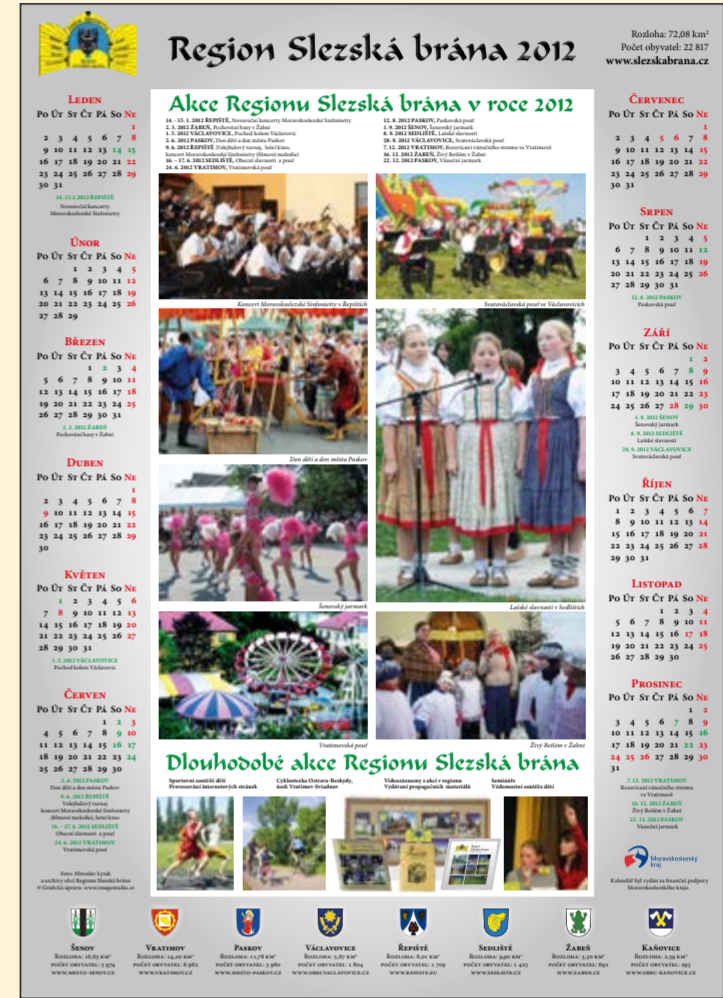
Region Slezská brána 2012

Rozloha: 72,08 km²
Počet obyvatel: 22 817
www.slezskabrana.cz

Leden
Po Út St Čt Pá So Ne
1
2 3 4 5 6 7 8
9 10 11 12 13 14 15
16 17 18 19 20 21 22
23 24 25 26 27 28 29
30 31

14.-15.1.2012 ŘEPIŠTĚ
Novoroční koncerty Moravskoslezské Sinfonietty

Únor
Po Út St Čt Pá So Ne
1 2 3 4 5
6 7 8 9 10 11 12
13 14 15 16 17 18 19
20 21 22 23 24 25 26
27 28 29

Březen
Po Út St Čt Pá So Ne
1 2 3 4
5 6 7 8 9 10 11
12 13 14 15 16 17 18
19 20 21 22 23 24 25
26 27 28 29 30 31

2. 3. 2012 ŽABEŇ
Pochování basy v Žabni

Duben
Po Út St Čt Pá So Ne
1
2 3 4 5 6 7 8
9 10 11 12 13 14 15
16 17 18 19 20 21 22
23 24 25 26 27 28 29
30

Květen
Po Út St Čt Pá So Ne
1 2 3 4 5 6
7 8 9 10 11 12 13
14 15 16 17 18 19 20
21 22 23 24 25 26 27
28 29 30 31

1. 5. 2012 VÁCLAVOVICE
Pochod kolem Václavovic

Červen
Po Út St Čt Pá So Ne
1 2 3
4 5 6 7 8 9 10
11 12 13 14 15 16 17
18 19 20 21 22 23 24
25 26 27 28 29 30

2. 6. 2012 PASKOV
Den dětí a den města Paskov
9. 6. 2012 ŘEPIŠTĚ
Volejbalový turnaj
Koncert Moravskoslezské Sinfonietty (filmové melodie), letní kino
16. - 17. 6. 2012 SEDLIŠTĚ
Obecní slavnosti a pouť
24. 6. 2012 VRATIMOV
Vratimovská pouť

Foto: Miroslav Lysek
a archivy obcí Regionu Slezská brána
© Grafická úprava: www.imagestudio.cz

Akce Regionu Slezská brána v roce 2012

14. - 15. 1. 2012 ŘEPIŠTĚ, Novoroční koncerty Moravskoslezské Sinfonietty
2. 3. 2012 ŽABEŇ, Pochování basy v Žabni
1. 5. 2012 VÁCLAVOVICE, Pochod kolem Václavovic
2. 6. 2012 PASKOV, Den dětí a den města Paskov
9. 6. 2012 ŘEPIŠTĚ, Volejbalový turnaj, letní kino, koncert Moravskoslezské Sinfonietty (filmové melodie)
16. - 17. 6. 2012 SEDLIŠTĚ, Obecní slavnosti a pouť
24. 6. 2012 VRATIMOV, Vratimovská pouť
12. 8. 2012 PASKOV, Paskovská pouť
1. 9. 2012 ŠENOV, Šenovský jarmark
8. 9. 2012 SEDLIŠTĚ, Laštské slavnosti
28. 9. 2012 VÁCLAVOVICE, Svatováclavská pouť
7. 12. 2012 VRATIMOV, Rozsvícení vánočního stromu ve Vratimově
16. 12. 2012 ŽABEŇ, Živý Betlém v Žabni
22. 12. 2012 PASKOV, Vánoční jarmark

Koncert Moravskoslezské Sinfonietty v Řepištích
Svatováclavská pouť ve Václavovicích
Den dětí a den města Paskov
Šenovský jarmark
Laštské slavnosti v Sedlištích
Vratimovská pouť
Živý Betlém v Žabni

Dlouhodobé akce Regionu Slezská brána

Sportovní soutěže dětí
Provozování internetových stránek
Cyklostezka Ostrava-Beskydy, úsek Vratimov-Sviadnov
Videozáznamy z akcí v regionu
Vydávání propagačních materiálů
Semináře
Vědomostní soutěže dětí

Červenec
Po Út St Čt Pá So Ne
1
2 3 4 5 6 7 8
9 10 11 12 13 14 15
16 17 18 19 20 21 22
23 24 25 26 27 28 29
30 31

Srpen
Po Út St Čt Pá So Ne
1 2 3 4 5
6 7 8 9 10 11 12
13 14 15 16 17 18 19
20 21 22 23 24 25 26
27 28 29 30 31

12. 8. 2012 PASKOV
Paskovská pouť

Září
Po Út St Čt Pá So Ne
1 2
3 4 5 6 7 8 9
10 11 12 13 14 15 16
17 18 19 20 21 22 23
24 25 26 27 28 29 30

1. 9. 2012 ŠENOV
Šenovský jarmark
8. 9. 2012 SEDLIŠTĚ
Laštské slavnosti
28. 9. 2012 VÁCLAVOVICE
Svatováclavská pouť

Říjen
Po Út St Čt Pá So Ne
1 2 3 4 5 6 7
8 9 10 11 12 13 14
15 16 17 18 19 20 21
22 23 24 25 26 27 28
29 30 31

Listopad
Po Út St Čt Pá So Ne
1 2 3 4
5 6 7 8 9 10 11
12 13 14 15 16 17 18
19 20 21 22 23 24 25
26 27 28 29 30

Prosinec
Po Út St Čt Pá So Ne
1 2
3 4 5 6 7 8 9
10 11 12 13 14 15 16
17 18 19 20 21 22 23
24 25 26 27 28 29 30
31

7. 12. 2012 VRATIMOV
Rozsvícení vánočního stromu ve Vratimově
16. 12. 2012 ŽABEŇ
Živý Betlém v Žabni
22. 12. 2012 PASKOV
Vánoční jarmark

Moravskoslezský kraj

Kalendář byl vydán za finanční podpory Moravskoslezského kraje.

Šenov
Rozloha: 16,63 km²
Počet obyvatel: 5 374
www.mesto-senov.cz

Vratimov
Rozloha: 14,20 km²
Počet obyvatel: 6 982
www.vratimov.cz

Paskov
Rozloha: 11,78 km²
Počet obyvatel: 3 980
www.mesto-paskov.cz

Václavovice
Rozloha: 5,87 km²
Počet obyvatel: 1 804
www.obecvaclavovice.cz

Řepiště
Rozloha: 8,01 km²
Počet obyvatel: 1 709
www.repiste.eu

Sedliště
Rozloha: 9,90 km²
Počet obyvatel: 1 423
www.sedliste.cz

Žabeň
Rozloha: 3,30 km²
Počet obyvatel: 612
www.zaben.cz

Kaňovice
Rozloha: 2,39 km²
Počet obyvatel: 293
www.obec-kanovice.cz